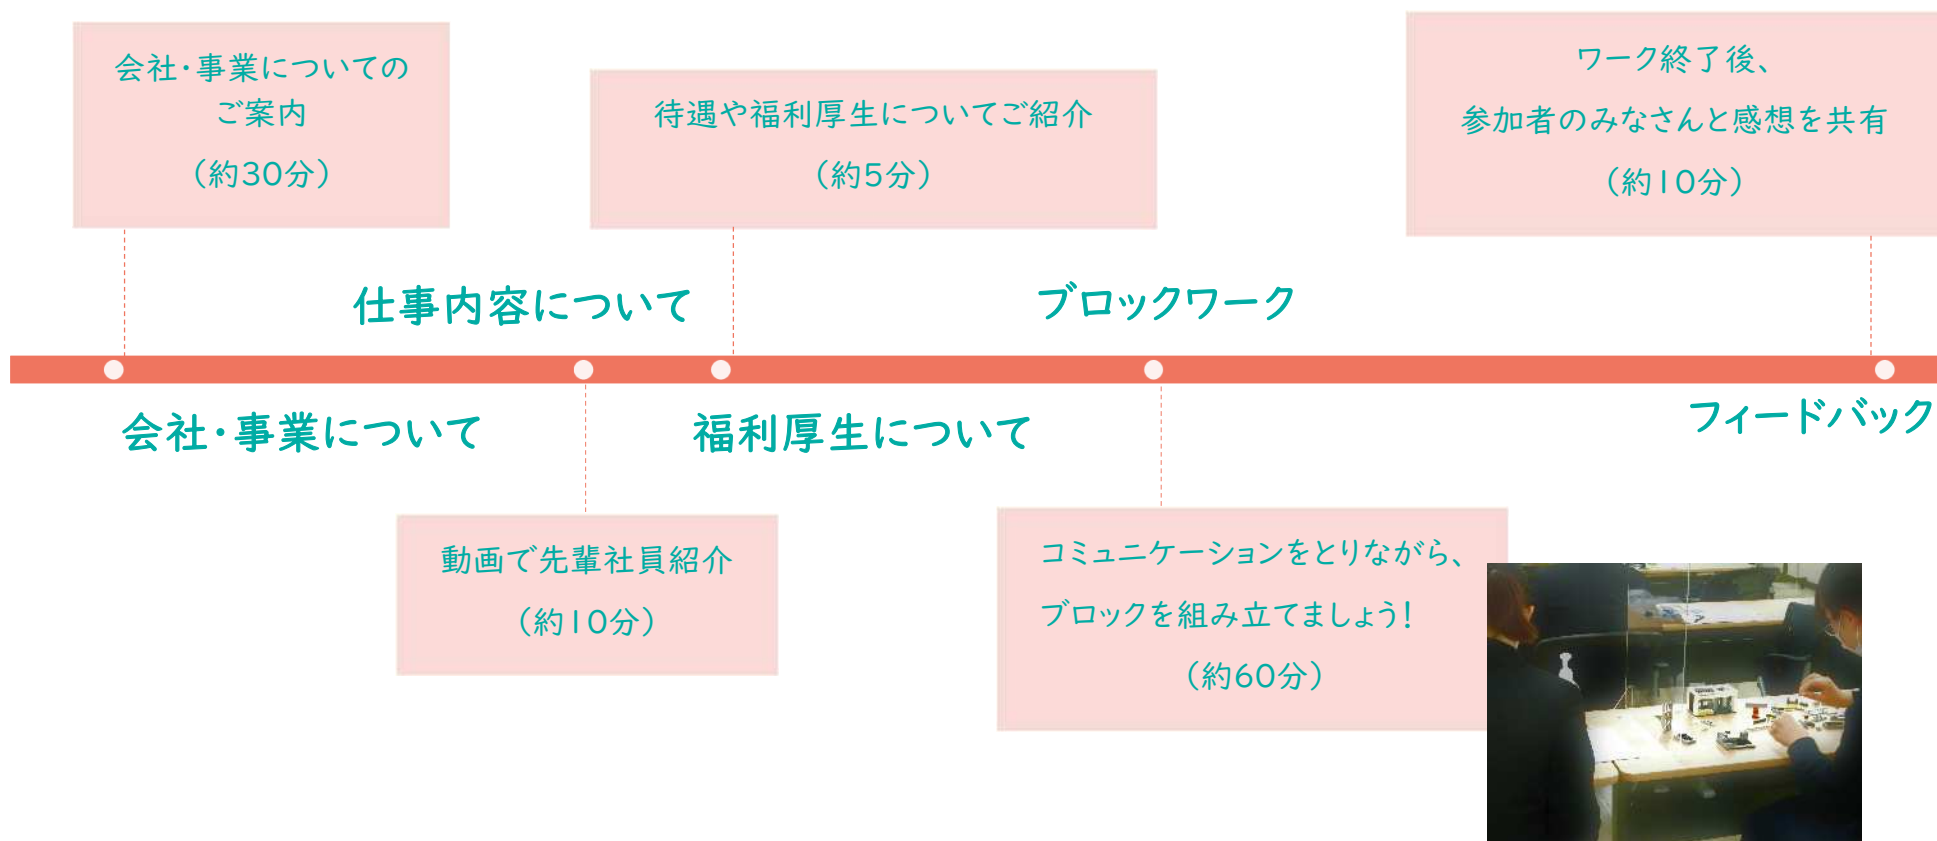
会社・事業についてのご案内
（約30分）

待遇や福利厚生についてご紹介
（約5分）

ワーク終了後、
参加者のみなさんと感想を共有
（約10分）

仕事内容について

ブロックワーク

会社・事業について

福利厚生について

フィードバック

動画で先輩社員紹介
（約10分）

コミュニケーションをとりながら、
ブロックを組み立てましょう！
（約60分）